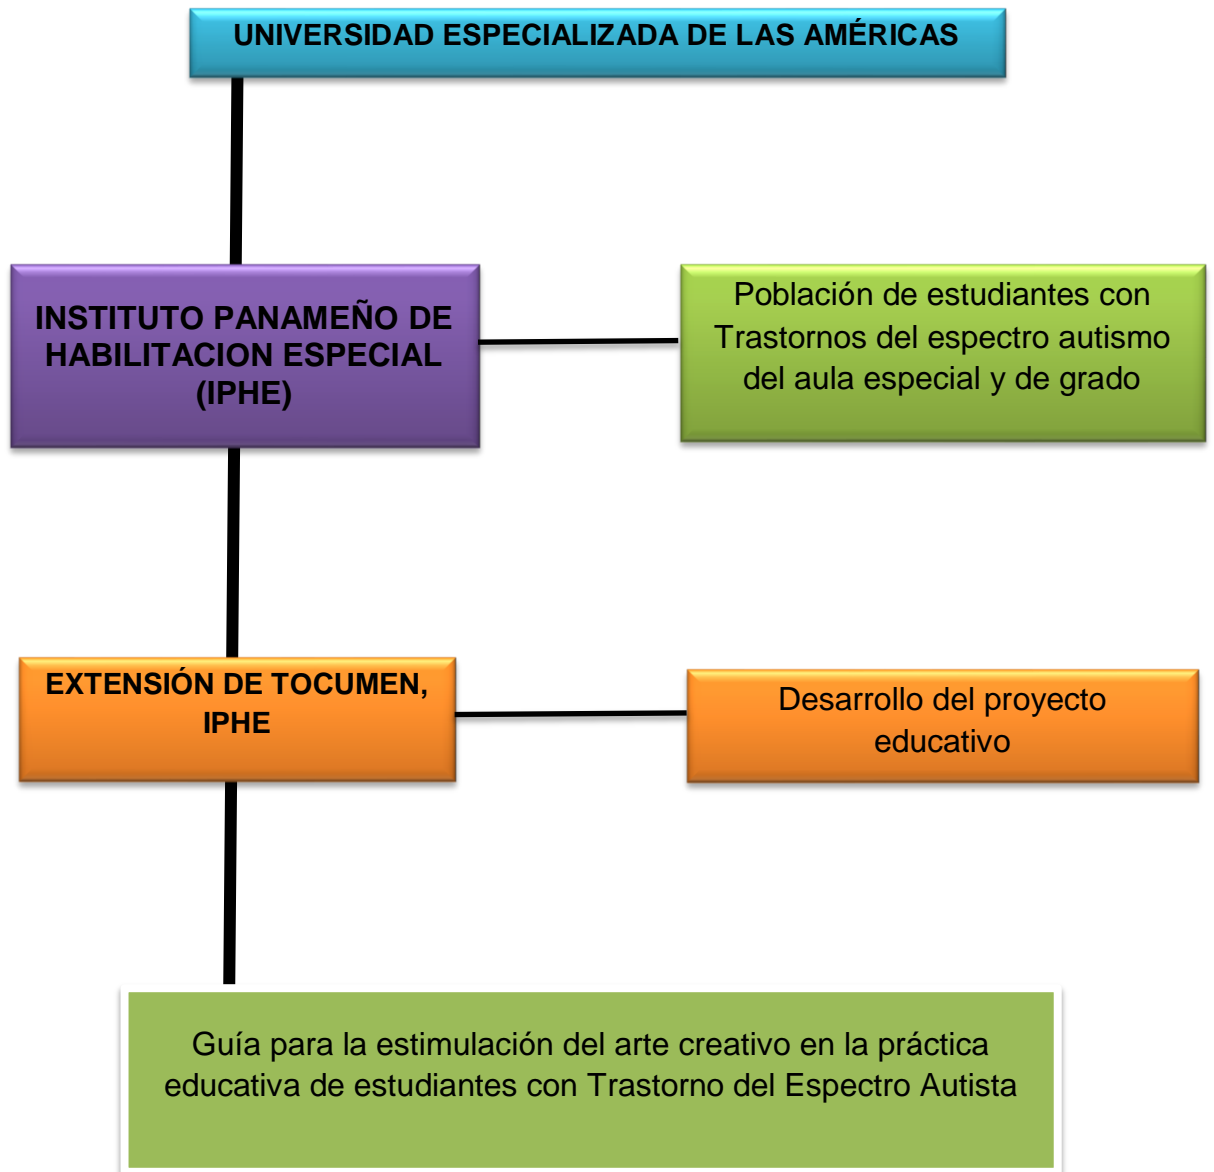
UNIVERSIDAD ESPECIALIZADA DE LAS AMÉRICAS

INSTITUTO PANAMEÑO DE HABILITACION ESPECIAL (IPHE)

Población de estudiantes con Trastornos del espectro autismo del aula especial y de grado

EXTENSIÓN DE TOCUMEN, IPHE

Desarrollo del proyecto educativo

Guía para la estimulación del arte creativo en la práctica educativa de estudiantes con Trastorno del Espectro Autista